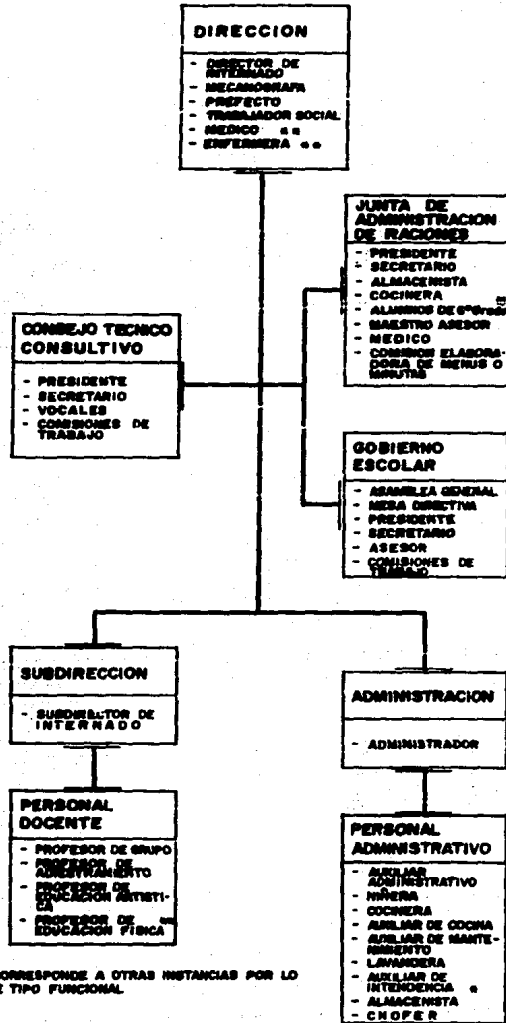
DIRECCION

- DIRECTOR DE INTERNADO
- MECANOGRAFA
- PREFECTO
- TRABAJADOR SOCIAL
- MEDICO **
- ENFERMERA **

JUNTA DE ADMINISTRACION DE RACIONES

- PRESIDENTE
- SECRETARIO
- ALMACENISTA
- COCINERA
- ALUMNOS DE 6º Grado
- MAESTRO ASESOR
- MEDICO
- COMISION ELABORADORA DE MENUS O MINUTAS

CONSEJO TECNICO CONSULTIVO

- PRESIDENTE
- SECRETARIO
- VOCALES
- COMISIONES DE TRABAJO

GOBIERNO ESCOLAR

- ASAMBLEA GENERAL
- MESA DIRECTIVA
- PRESIDENTE
- SECRETARIO
- ASESOR
- COMISIONES DE TRABAJO

SUBDIRECCION

- SUBDIRECTOR DE INTERNADO

ADMINISTRACION

- ADMINISTRADOR

PERSONAL DOCENTE

- PROFESOR DE GRUPO
- PROFESOR DE ADIESTRAMIENTO
- PROFESOR DE EDUCACION ARTISTICA
- PROFESOR DE ** EDUCACION FISICA

PERSONAL ADMINISTRATIVO

- AUXILIAR ADMINISTRATIVO
- NIÑERA
- COCINERA
- AUXILIAR DE COCINA
- AUXILIAR DE MANTENIMIENTO
- LAVANDERA
- AUXILIAR DE INTENDENCIA *
- ALMACENISTA
- CHOFER

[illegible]ORRESPONDE A OTRAS INSTANCIAS POR LO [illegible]E TIPO FUNCIONAL